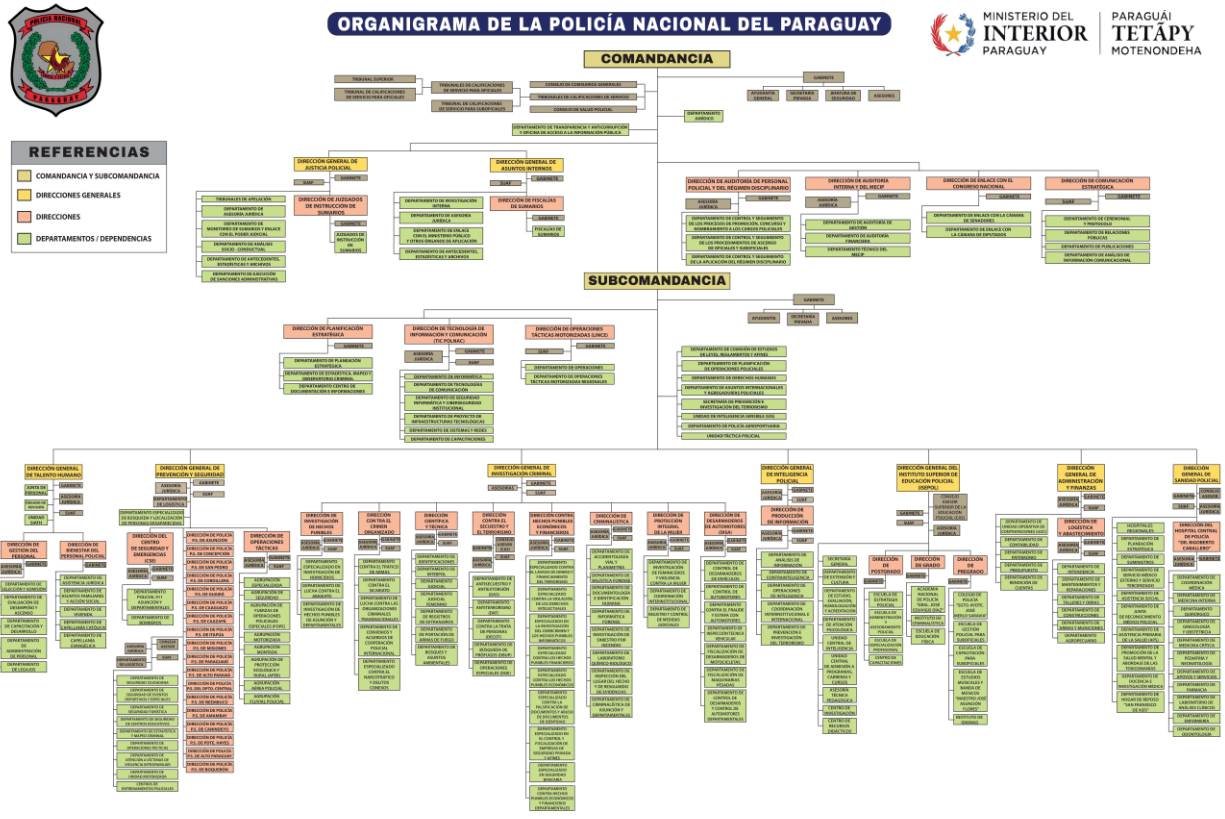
POLICÍA NACIONAL

PARAGUAY

ORGANIGRAMA DE LA POLICÍA NACIONAL DEL PARAGUAY

MINISTERIO DEL INTERIOR PARAGUAY

PARAGUÁI TETÃPY MOTENONDEHA

COMANDANCIA

REFERENCIAS

COMANDANCIA Y SUBCOMANDANCIA

DIRECCIONES GENERALES

DIRECCIONES

DEPARTAMENTOS / DEPENDENCIAS

TRIBUNAL SUPERIOR

TRIBUNAL DE CALIFICACIONES DE SERVICIO PARA OFICIALES

TRIBUNALES DE CALIFICACIONES DE SERVICIO PARA OFICIALES

TRIBUNALES DE CALIFICACIONES DE SERVICIO

TRIBUNAL DE CALIFICACIONES DE SERVICIO PARA SUBOFICIALES

CONSEJO DE COMISARIOS GENERALES

CONSEJO DE SALUD POLICIAL

GABINETE

AYUDANTÍA GENERAL

SECRETARÍA PRIVADA

JEFATURA DE SEGURIDAD

ASESORES

DEPARTAMENTO JURÍDICO

DEPARTAMENTO DE TRANSPARENCIA Y ANTICORRUPCIÓN Y OFICINA DE ACCESO A LA INFORMACIÓN PÚBLICA

DIRECCIÓN GENERAL DE JUSTICIA POLICIAL

DIRECCIÓN GENERAL DE ASUNTOS INTERNOS

DIRECCIÓN DE AUDITORÍA DE PERSONAL POLICIAL Y DEL RÉGIMEN DISCIPLINARIO

DIRECCIÓN DE AUDITORÍA INTERNA Y DEL MECIP

DIRECCIÓN DE ENLACE CON EL CONGRESO NACIONAL

DIRECCIÓN DE COMUNICACIÓN ESTRATÉGICA

TRIBUNALES DE APELACIÓN

DEPARTAMENTO DE ASESORÍA JURÍDICA

DEPARTAMENTO DE MONITOREO DE SUMARIOS Y ENLACE CON EL PODER JUDICIAL

DEPARTAMENTO DE ANÁLISIS SOCIO - CONDUCTUAL

DEPARTAMENTO DE ANTECEDENTES, ESTADÍSTICAS Y ARCHIVOS

DEPARTAMENTO DE EJECUCIÓN DE SANCIONES ADMINISTRATIVAS

DIRECCIÓN DE JUZGADOS DE INSTRUCCIÓN DE SUMARIOS

JUZGADOS DE INSTRUCCIÓN DE SUMARIOS

DEPARTAMENTO DE INVESTIGACIÓN INTERNA

DEPARTAMENTO DE ASESORÍA JURÍDICA

DEPARTAMENTO DE ENLACE CON EL MINISTERIO PÚBLICO Y OTROS ÓRGANOS DE APLICACIÓN

DEPARTAMENTO DE ANTECEDENTES, ESTADÍSTICAS Y ARCHIVOS

DIRECCIÓN DE FISCALÍAS DE SUMARIOS

FISCALÍAS DE SUMARIOS

ASESORÍA JURÍDICA

DEPARTAMENTO DE CONTROL Y SEGUIMIENTO DE LOS PROCESOS DE PROMOCIÓN, CONCURSO Y NOMBRAMIENTO A LOS CARGOS POLICIALES

DEPARTAMENTO DE CONTROL Y SEGUIMIENTO DE LOS PROCEDIMIENTOS DE ASCENSO DE OFICIALES Y SUBOFICIALES

DEPARTAMENTO DE CONTROL Y SEGUIMIENTO DE LA APLICACIÓN DEL RÉGIMEN DISCIPLINARIO

DEPARTAMENTO DE AUDITORÍA DE GESTIÓN

DEPARTAMENTO DE AUDITORÍA FINANCIERA

DEPARTAMENTO TÉCNICO DEL MECIP

DEPARTAMENTO DE ENLACE CON LA CÁMARA DE SENADORES

DEPARTAMENTO DE ENLACE CON LA CÁMARA DE DIPUTADOS

DEPARTAMENTO DE CEREMONIAL Y PROTOCOLO

DEPARTAMENTO DE RELACIONES PÚBLICAS

DEPARTAMENTO DE PUBLICACIONES

DEPARTAMENTO DE ANÁLISIS DE INFORMACIÓN COMUNICACIONAL

SUBCOMANDANCIA

GABINETE

AYUDANTÍA

SECRETARÍA PRIVADA

ASESORES

DIRECCIÓN DE PLANIFICACIÓN ESTRATÉGICA

DIRECCIÓN DE TECNOLOGÍA DE INFORMACIÓN Y COMUNICACIÓN (TIC POLNAC)

DIRECCIÓN DE OPERACIONES TÁCTICAS MOTORIZADAS (LINCE)

DEPARTAMENTO DE PLANEACIÓN ESTRATÉGICA

DEPARTAMENTO DE ESTADÍSTICA, MAPEO Y OBSERVATORIO CRIMINAL

DEPARTAMENTO CENTRO DE DOCUMENTACIÓN E INFORMACIONES

ASESORÍA JURÍDICA

DEPARTAMENTO DE INFORMÁTICA

DEPARTAMENTO DE TECNOLOGÍA DE COMUNICACIÓN

DEPARTAMENTO DE SEGURIDAD INFORMÁTICA Y CIBERSEGURIDAD INSTITUCIONAL

DEPARTAMENTO DE PROYECTOS DE INFRAESTRUCTURAS TECNOLÓGICAS

DEPARTAMENTO DE SISTEMAS Y REDES

DEPARTAMENTO DE CAPACITACIONES

DEPARTAMENTO DE OPERACIONES

DEPARTAMENTO DE OPERACIONES TÁCTICAS MOTORIZADAS REGIONALES

DEPARTAMENTO DE COHESIÓN DE ESTUDIOS EN LEYES, REGLAMENTOS Y AFINES

DEPARTAMENTO DE PLANIFICACIÓN DE OPERACIONES POLICIALES

DEPARTAMENTO DE DERECHOS HUMANOS

DEPARTAMENTO DE ASUNTOS INTERNACIONALES Y AGREGADURÍAS POLICIALES

SECRETARÍA DE PREVENCIÓN E INVESTIGACIÓN DEL TERRORISMO

UNIDAD DE INTELIGENCIA SENSIBLE (UIS)

DEPARTAMENTO DE POLICÍA AEROPORTUARIA

UNIDAD TÁCTICA POLICIAL

DIRECCIÓN GENERAL DE TALENTO HUMANO

DIRECCIÓN GENERAL DE PREVENCIÓN Y SEGURIDAD

DIRECCIÓN GENERAL DE INVESTIGACIÓN CRIMINAL

DIRECCIÓN GENERAL DE INTELIGENCIA POLICIAL

DIRECCIÓN GENERAL DEL INSTITUTO SUPERIOR DE EDUCACIÓN POLICIAL (ISEPOL)

DIRECCIÓN GENERAL DE ADMINISTRACIÓN Y FINANZAS

DIRECCIÓN GENERAL DE SANIDAD POLICIAL

JUNTA DE PERSONAL

ASESORÍA JURÍDICA

UNIDAD SIATH

DIRECCIÓN DE GESTIÓN DEL PERSONAL

DIRECCIÓN DE BIENESTAR DEL PERSONAL POLICIAL

DEPARTAMENTO DE SELECCIÓN Y ADMISIÓN

DEPARTAMENTO DE EVALUACIÓN DE DESEMPEÑO Y ASCENSO

DEPARTAMENTO DE CAPACITACIÓN Y DESARROLLO

DEPARTAMENTO DE ADMINISTRACIÓN DE PERSONAL

DEPARTAMENTO DE LEGAJOS

DEPARTAMENTO DE ASESORÍA JURÍDICA

DEPARTAMENTO DE ASUNTOS FAMILIARES Y ACCIÓN SOCIAL

DEPARTAMENTO DE VIVIENDA

DEPARTAMENTO DE CAPELLANÍA CATÓLICA

DEPARTAMENTO DE CAPELLANÍA EVANGÉLICA

DEPARTAMENTO ESPECIALIZADO DE BÚSQUEDA Y LOCALIZACIÓN DE PERSONAS DESAPARECIDAS

DIRECCIÓN DEL CENTRO DE SEGURIDAD Y EMERGENCIAS (CSE)

DEPARTAMENTO POLICIAL 911 ASUNCIÓN Y DEPARTAMENTALES

DEPARTAMENTO DE VIDEOVIGILANCIA

DIRECCIÓN DE OPERACIONES TÁCTICAS

AGRUPACIÓN ESPECIALIZADA

AGRUPACIÓN DE SEGURIDAD

AGRUPACIÓN DE FUERZAS DE OPERACIONES POLICIALES ESPECIALES (FOPE)

AGRUPACIÓN MOTORIZADA

AGRUPACIÓN MONTADA

AGRUPACIÓN DE PROTECCIÓN INTEGRAL

AGRUPACIÓN AÉREA POLICIAL

AGRUPACIÓN FLUVIAL POLICIAL

DIRECCIÓN DE POLICÍA P.N. DE ASUNCIÓN

DIRECCIÓN DE POLICÍA P.N. DE CONCEPCIÓN

DIRECCIÓN DE POLICÍA P.N. DE SAN PEDRO

DIRECCIÓN DE POLICÍA P.N. DE CORDILLERA

DIRECCIÓN DE POLICÍA P.N. DE GUAIRÁ

DIRECCIÓN DE POLICÍA P.N. DE CAAGUAZÚ

DIRECCIÓN DE POLICÍA P.N. DE CAAZAPÁ

DIRECCIÓN DE POLICÍA P.N. DE ITAPÚA

DIRECCIÓN DE POLICÍA P.N. DE MISIONES

DIRECCIÓN DE POLICÍA P.N. DE PARAGUARÍ

DIRECCIÓN DE POLICÍA P.N. DE ALTO PARANÁ

DIRECCIÓN DE POLICÍA P.N. DEL DPTO. CENTRAL

DIRECCIÓN DE POLICÍA P.N. DE ÑEEMBUCÚ

DIRECCIÓN DE POLICÍA P.N. DE AMAMBAY

DIRECCIÓN DE POLICÍA P.N. DE CANINDEYÚ

DIRECCIÓN DE POLICÍA P.N. DE PDTE. HAYES

DIRECCIÓN DE POLICÍA P.N. DE ALTO PARAGUAY

DIRECCIÓN DE POLICÍA P.N. DE BOQUERÓN

DEPARTAMENTO DE SEGURIDAD CIUDADANA

DEPARTAMENTO DE SEGURIDAD ESCOLAR

DIRECCIÓN DE INVESTIGACIÓN DE HECHOS PUNIBLES

DIRECCIÓN CONTRA EL CRIMEN ORGANIZADO

DIRECCIÓN CIENTÍFICA Y TÉCNICA

DIRECCIÓN CONTRA EL SECUESTRO Y EL TERRORISMO

DIRECCIÓN CONTRA HECHOS PUNIBLES ECONÓMICOS Y FINANCIEROS

DIRECCIÓN DE CRIMINALÍSTICA

DIRECCIÓN DE PROTECCIÓN INTEGRAL DE LA MUJER

DIRECCIÓN DE DESARMADEROS DE AUTOMOTORES (DIGA)

ASESORÍA JURÍDICA

DEPARTAMENTO DE IDENTIFICACIONES

DEPARTAMENTO DE INTERPOL

DEPARTAMENTO DE ANTISECUESTRO Y ANTIEXTORSIÓN

DEPARTAMENTO ANTITERRORISMO

DEPARTAMENTO CONTRA LA TRATA DE PERSONAS

DEPARTAMENTO DE ACCIDENTOLOGÍA VIAL Y PLANIMETRÍA

DEPARTAMENTO DE BALÍSTICA FORENSE

DEPARTAMENTO DE DOCUMENTOLOGÍA E IDENTIFICACIÓN HUMANA

DEPARTAMENTO DE INFORMÁTICA FORENSE

DEPARTAMENTO DE INVESTIGACIÓN DE SINIESTRO POR INCENDIO

DEPARTAMENTO DE LABORATORIO QUÍMICO BIOLÓGICO

DEPARTAMENTO DE INVESTIGACIÓN DE FEMINICIDIOS Y VIOLENCIA CONTRA LA MUJER

DEPARTAMENTO DE COORDINACIÓN INTERINSTITUCIONAL

DEPARTAMENTO DE REGISTRO Y CONTROL DE MEDIDAS DICTADAS

DEPARTAMENTO DE CONTROL DE DESARMADEROS DE VEHÍCULOS

DEPARTAMENTO DE INSPECCIÓN TÉCNICA VEHICULAR

DEPARTAMENTO DE INVESTIGACIÓN DE HOMICIDIOS

DEPARTAMENTO DE LUCHA CONTRA EL ABIGEATO

DEPARTAMENTO CONTRA EL SICARIATO

DEPARTAMENTO DE REGISTRO DE ARMAS

DEPARTAMENTO DE BÚSQUEDA Y CAPTURA

DIRECCIÓN DE ANÁLISIS DE INFORMACIÓN

DIRECCIÓN DE PRODUCCIÓN DE INFORMACIÓN

DEPARTAMENTO DE CONTRAINTELIGENCIA

DEPARTAMENTO DE OPERACIONES DE INTELIGENCIA

DEPARTAMENTO DE COORDINACIÓN INTERINSTITUCIONAL E INTERNACIONAL

DEPARTAMENTO DE PREVENCIÓN E INVESTIGACIÓN DEL TERRORISMO

CONSEJO ASESOR SUPERIOR DE LA EDUCACIÓN POLICIAL (CASEP)

ASESORÍA JURÍDICA

SECRETARÍA GENERAL

DEPARTAMENTO DE EXTENSIÓN Y CULTURA

DEPARTAMENTO DE ESTUDIOS, EVALUACIÓN, HOMOLOGACIÓN Y ACREDITACIÓN

DEPARTAMENTO DE ATENCIÓN PSICOLÓGICA

UNIDAD CENTRAL DE INTELIGENCIA

UNIDAD CENTRAL DE ADMISIÓN A PROGRAMAS, CARRERAS Y CURSOS

ASESORÍA TÉCNICA PEDAGÓGICA

CENTRO DE INVESTIGACIÓN

DEPARTAMENTO DE RECURSOS DIDÁCTICOS

DIRECCIÓN DE POSTGRADO

DIRECCIÓN DE GRADO

DIRECCIÓN DE PREGRADO

ESCUELA DE ESTRATEGIA POLICIAL

ESCUELA DE ADMINISTRACIÓN Y ASESORAMIENTO POLICIAL

ESCUELA DE ESPECIALIZACIÓN PROFESIONAL

CENTRO DE CAPACITACIONES

ACADEMIA NACIONAL DE POLICÍA "GRAL. JOSÉ EDUVIGIS DÍAZ"

INSTITUTO DE CRIMINALÍSTICA

ESCUELA DE EDUCACIÓN FÍSICA

COLEGIO DE POLICÍA "SGTO. AYDTE. JOSÉ MERLO SARAVIA"

ESCUELA DE GESTIÓN POLICIAL PARA SUBOFICIALES

ESCUELA DE CAPACITACIÓN PARA SUBOFICIALES

ESCUELA DE ESTUDIOS MUSICALES Y BANDA DE MÚSICOS "MAESTRO JOSÉ ASUNCIÓN FLORES"

INSTITUTO DE IDIOMAS

DEPARTAMENTO DE UNIDAD OPERATIVA DE CONTRATACIONES (UOC)

DEPARTAMENTO DE CONTABILIDAD

DEPARTAMENTO DE PATRIMONIO

DEPARTAMENTO DE PRESUPUESTO

DEPARTAMENTO DE RENDICIÓN DE CUENTAS

DIRECCIÓN DE LOGÍSTICA Y ABASTECIMIENTO

DEPARTAMENTO DE INTENDENCIA

DEPARTAMENTO DE MANTENIMIENTO Y REPARACIONES

DEPARTAMENTO DE TALLERES Y ARMAS

DEPARTAMENTO DE CONSTRUCCIONES

DEPARTAMENTO DE ARMAS Y MUNICIONES

DEPARTAMENTO AGROPECUARIO

HOSPITALES REGIONALES

DEPARTAMENTO DE PLANIFICACIÓN ESTRATÉGICA

DEPARTAMENTO DE SUMINISTROS

DEPARTAMENTO DE SERVICIO MÉDICO EXTERNO Y SERVICIO TERCERIZADO

DEPARTAMENTO DE ASISTENCIA SOCIAL

DEPARTAMENTO DE JUNTA DE RECONOCIMIENTO MÉDICO POLICIAL

DEPARTAMENTO DE ASISTENCIA PRIMARIA DE LA SALUD (APS)

DEPARTAMENTO DE PROMOCIÓN DE SALUD MENTAL Y ABORDAJE DE LAS TOXICOMANÍAS

DEPARTAMENTO DE DOCENCIA E INVESTIGACIÓN MÉDICA

DEPARTAMENTO DE HOGAR DE REPOSO "SAN FRANCISCO DE ASÍS"

DIRECCIÓN DEL HOSPITAL CENTRAL DE POLICÍA "RIGOBERTO CABALLERO"

DEPARTAMENTO DE COORDINACIÓN MÉDICA

DEPARTAMENTO DE MEDICINA INTERNA

DEPARTAMENTO DE CIRUGÍA

DEPARTAMENTO DE GINECOLOGÍA Y OBSTETRICIA

DEPARTAMENTO DE MEDICINA CRÍTICA

DEPARTAMENTO DE PEDIATRÍA Y NEONATOLOGÍA

DEPARTAMENTO DE APOYO Y SERVICIOS

DEPARTAMENTO DE FARMACIA

DEPARTAMENTO DE LABORATORIO DE ANÁLISIS CLÍNICOS

DEPARTAMENTO DE ODONTOLOGÍA

GABINETE

SUAF